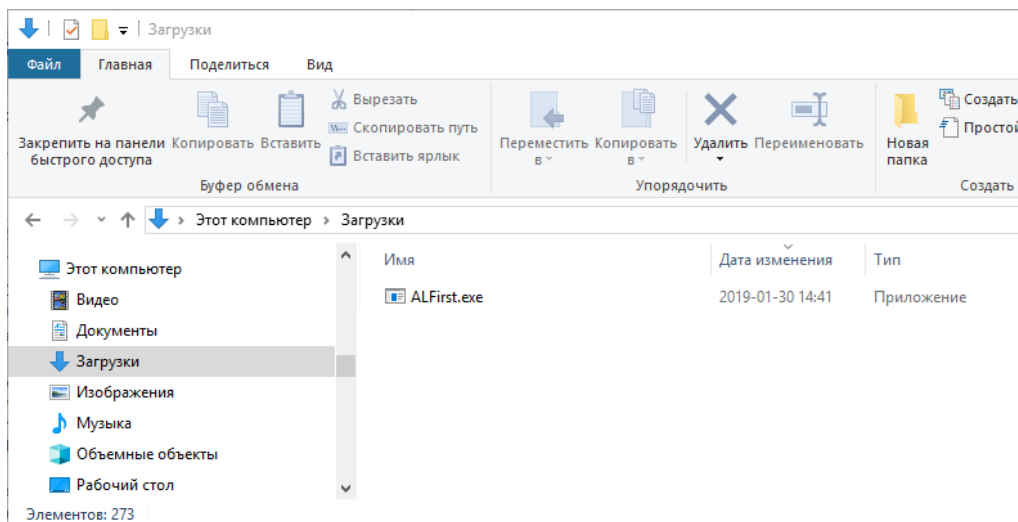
Загрузки

Файл | Главная | Поделиться | Вид

Закрепить на панели быстрого доступа | Копировать | Вставить | Вырезать | Скопировать путь | Вставить ярлык

Буфер обмена

Переместить в | Копировать в | Удалить | Переименовать

Упорядочить

Новая папка | Создать | Простой

Создать

Этот компьютер > Загрузки

Этот компьютер
Видео
Документы
Загрузки
Изображения
Музыка
Объемные объекты
Рабочий стол

| Имя | Дата изменения | Тип |
|---|---|---|
| ALFirst.exe | 2019-01-30 14:41 | Приложение |

Элементов: 273